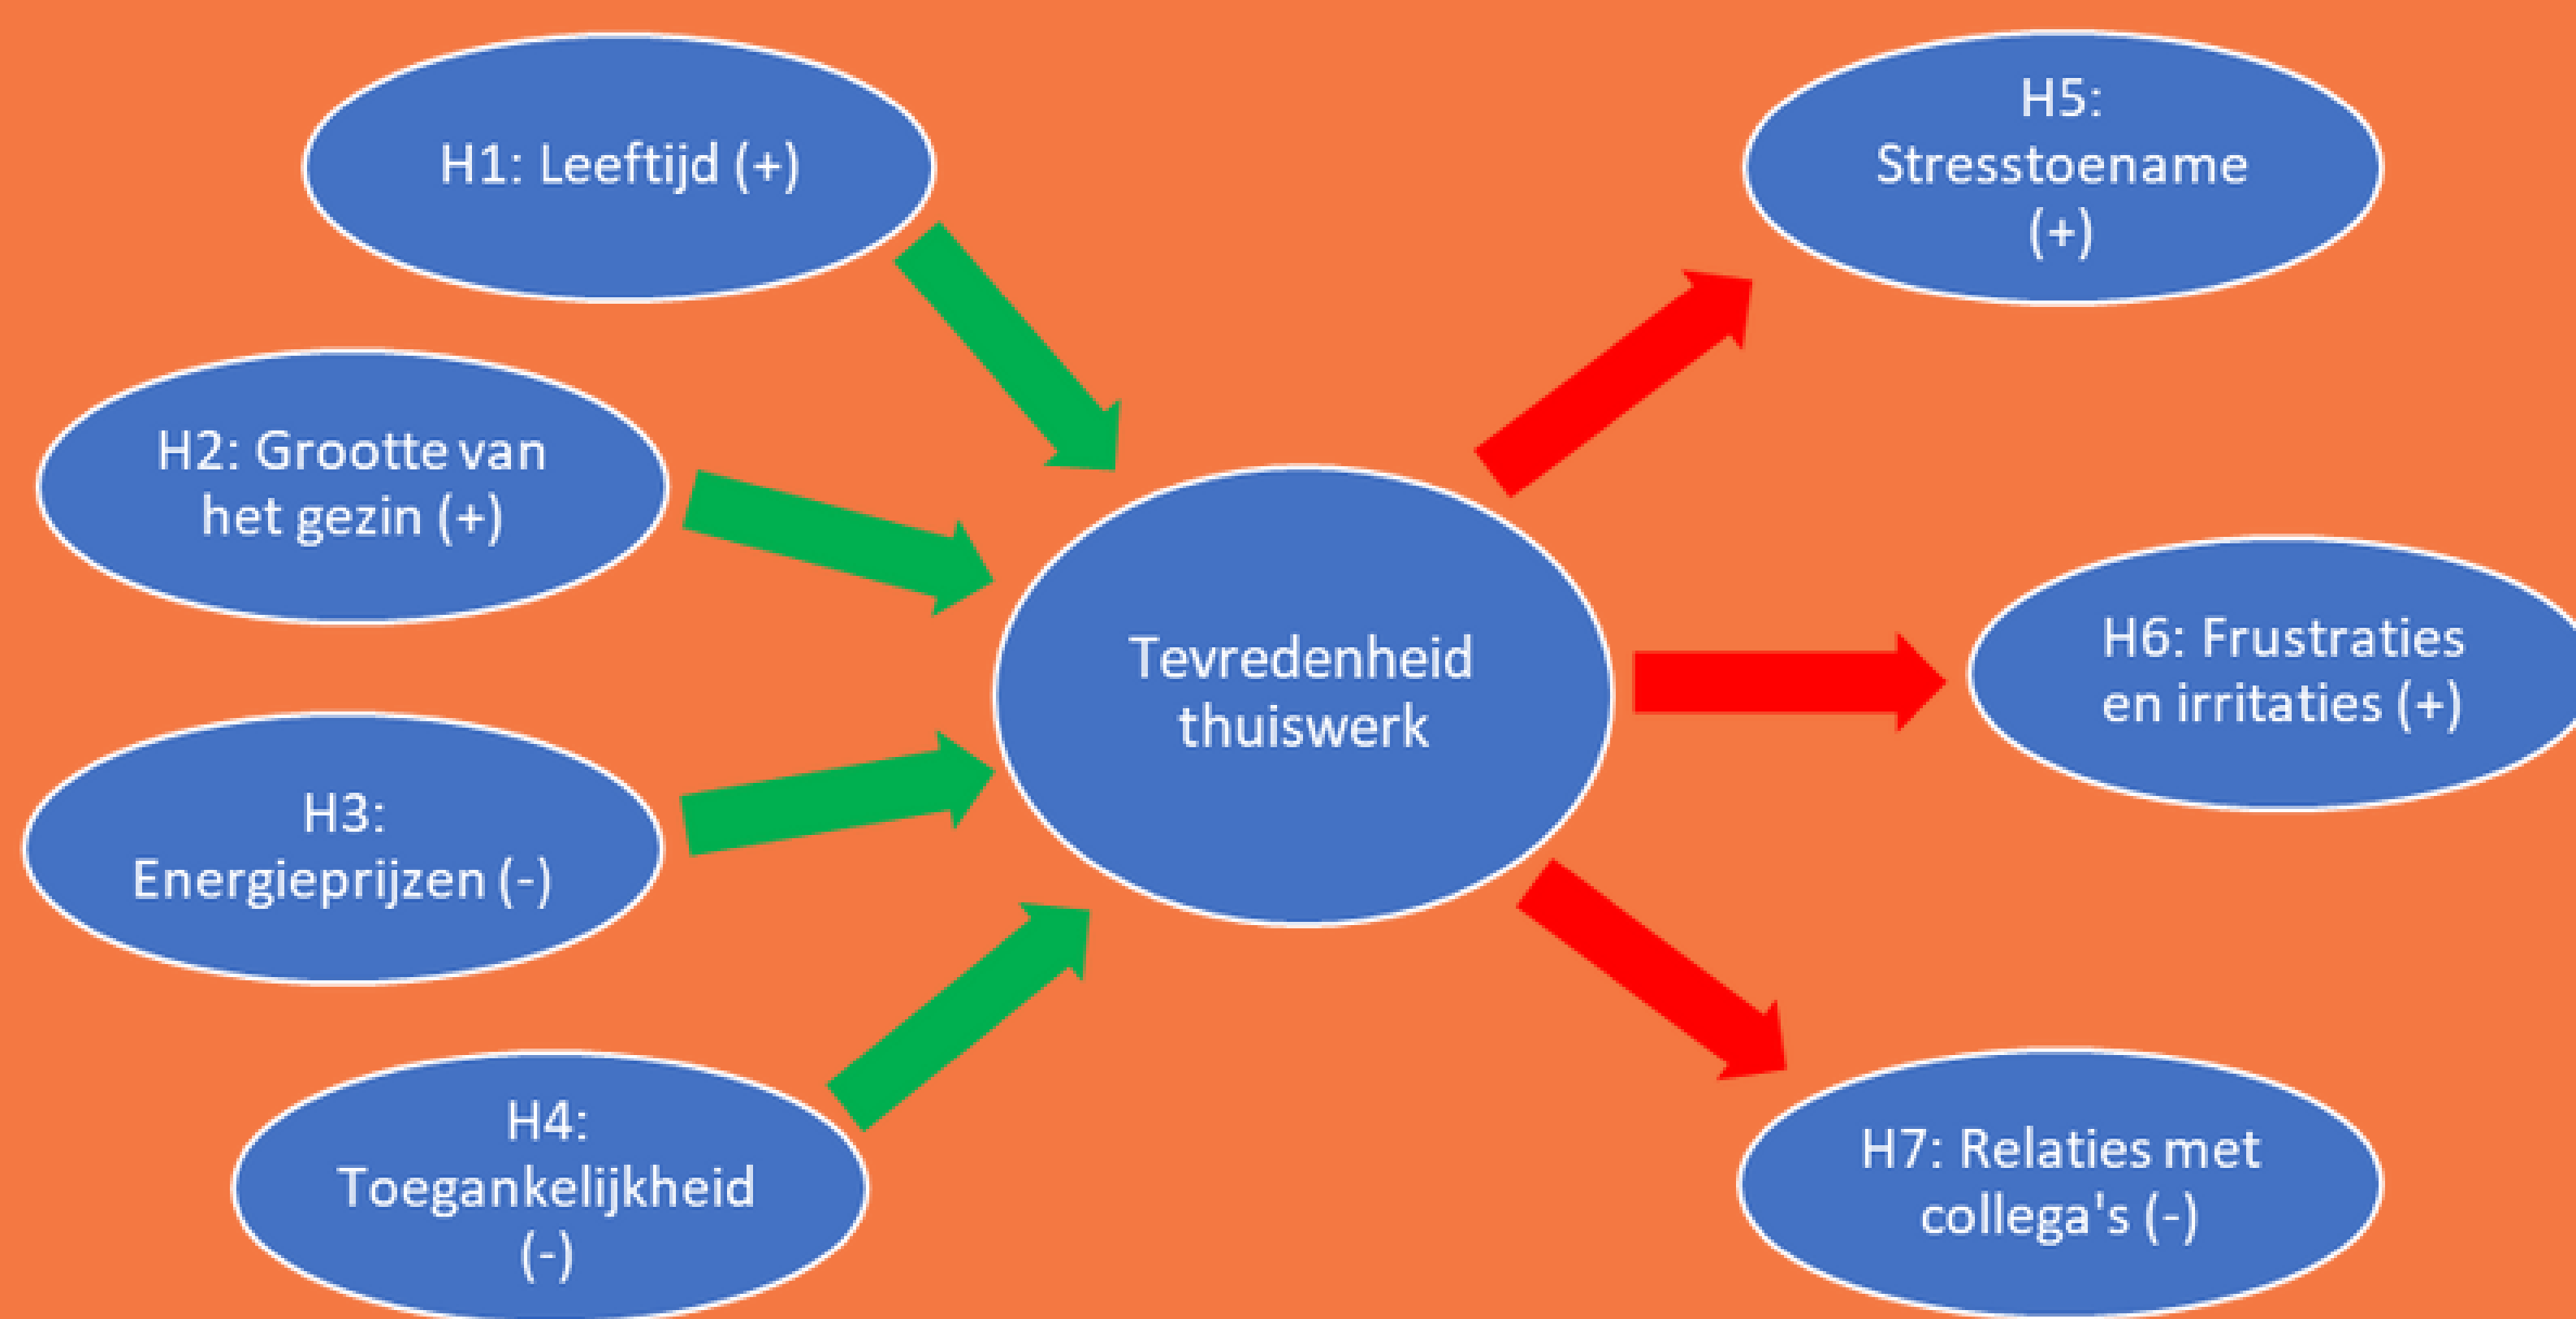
H1: Leeftijd (+)

H2: Grootte van het gezin (+)

H3: Energieprijzen (-)

H4: Toegankelijkheid (-)

Tevredenheid thuiswerk

H5: Stresstoename (+)

H6: Frustraties en irritaties (+)

H7: Relaties met collega's (-)